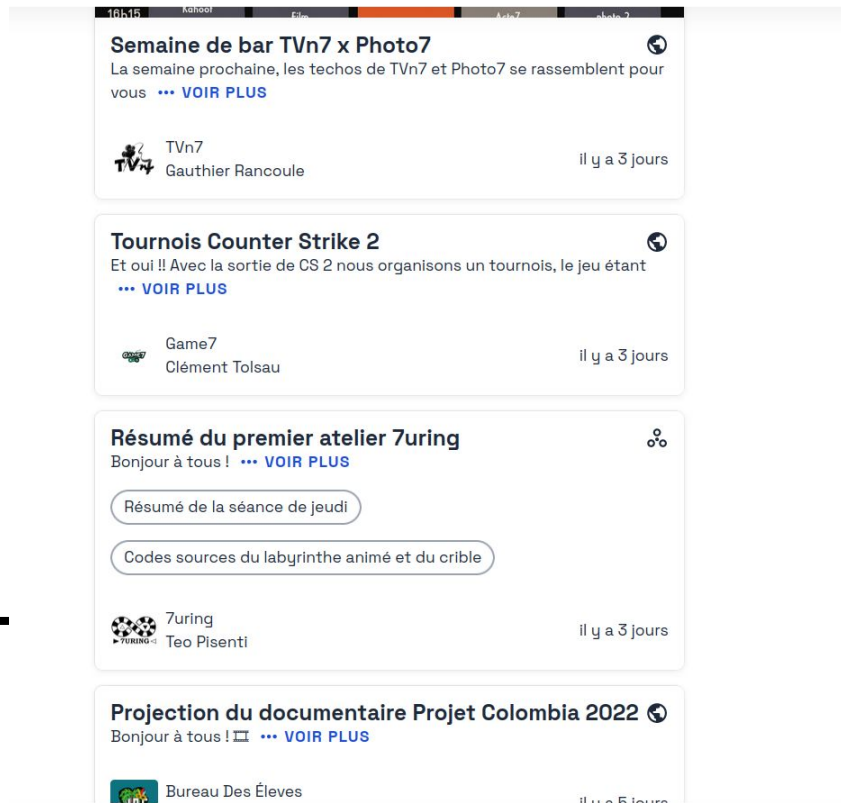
16h15 Kahoot Film Acte7 photo 2

Semaine de bar TVn7 x Photo7
La semaine prochaine, les techos de TVn7 et Photo7 se rassemblent pour vous ••• VOIR PLUS

TVn7
Gauthier Rancoule
il y a 3 jours

Tournois Counter Strike 2
Et oui !! Avec la sortie de CS 2 nous organisons un tournois, le jeu étant ••• VOIR PLUS

Game7
Clément Tolsau
il y a 3 jours

Résumé du premier atelier 7uring
Bonjour à tous ! ••• VOIR PLUS

Résumé de la séance de jeudi

Codes sources du labyrinthe animé et du crible

7uring
Teo Pisenti
il y a 3 jours

Projection du documentaire Projet Colombia 2022
Bonjour à tous ! ••• VOIR PLUS

Bureau Des Éleves
il y a 5 jours